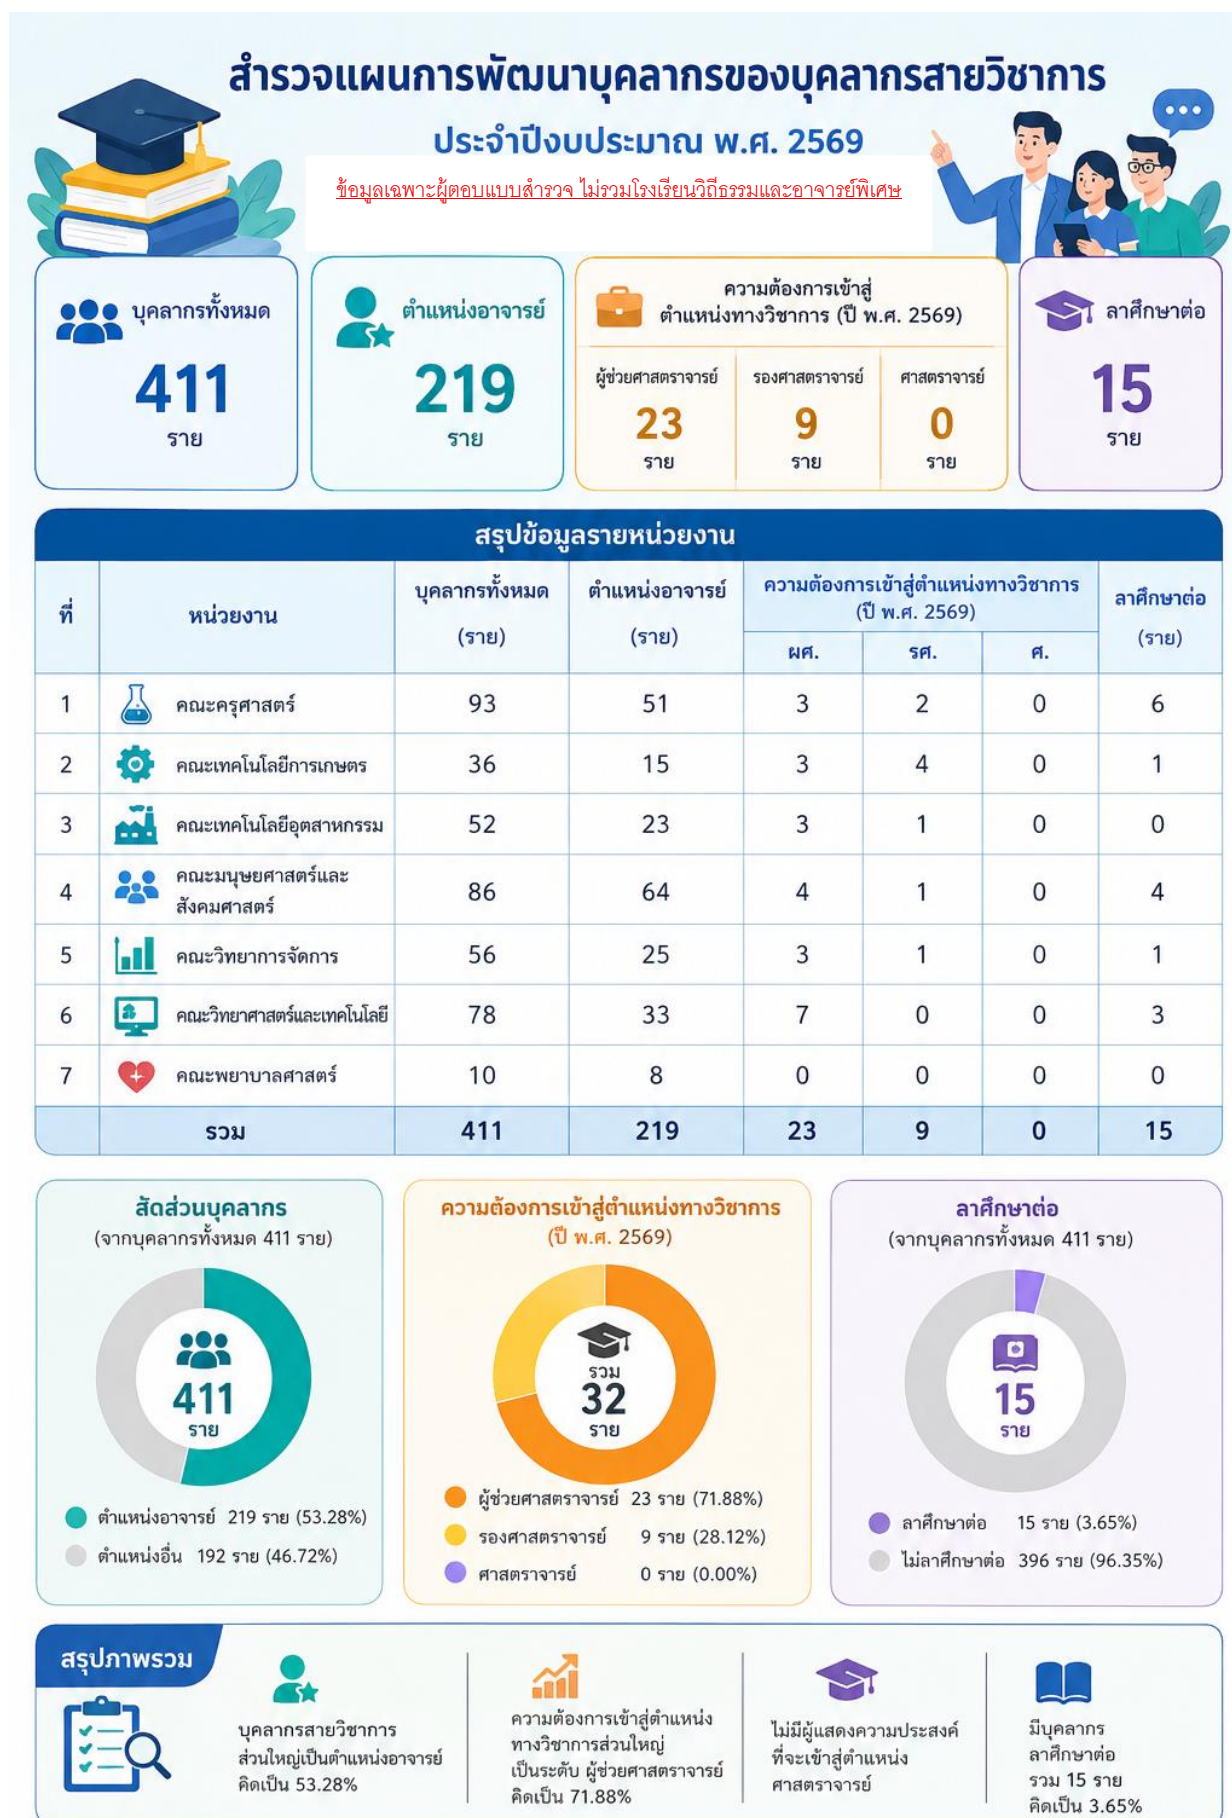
สำรวจแผนการพัฒนาบุคลากรของบุคลากรสายวิชาการ

ประจำปีงบประมาณ พ.ศ. 2569

ข้อมูลเฉพาะผู้ตอบแบบสำรวจ ไม่รวมโรงเรียนวิถีธรรมและอาจารย์พิเศษ

บุคลากรทั้งหมด
411
ราย

ตำแหน่งอาจารย์
219
ราย

ความต้องการเข้าสู่ตำแหน่งทางวิชาการ (ปี พ.ศ. 2569)
ผู้ช่วยศาสตราจารย์ 23 ราย
รองศาสตราจารย์ 9 ราย
ศาสตราจารย์ 0 ราย

ลาศึกษาต่อ
15
ราย

สรุปข้อมูลรายหน่วยงาน

| ที่ | หน่วยงาน | บุคลากรทั้งหมด (ราย) | ตำแหน่งอาจารย์ (ราย) | ความต้องการเข้าสู่ตำแหน่งทางวิชาการ (ปี พ.ศ. 2569) ผศ. | รศ. | ศ. | ลาศึกษาต่อ (ราย) |
|---|---|---|---|---|---|---|---|
| 1 | คณะครุศาสตร์ | 93 | 51 | 3 | 2 | 0 | 6 |
| 2 | คณะเทคโนโลยีการเกษตร | 36 | 15 | 3 | 4 | 0 | 1 |
| 3 | คณะเทคโนโลยีอุตสาหกรรม | 52 | 23 | 3 | 1 | 0 | 0 |
| 4 | คณะมนุษยศาสตร์และสังคมศาสตร์ | 86 | 64 | 4 | 1 | 0 | 4 |
| 5 | คณะวิทยาการจัดการ | 56 | 25 | 3 | 1 | 0 | 1 |
| 6 | คณะวิทยาศาสตร์และเทคโนโลยี | 78 | 33 | 7 | 0 | 0 | 3 |
| 7 | คณะพยาบาลศาสตร์ | 10 | 8 | 0 | 0 | 0 | 0 |
| | รวม | 411 | 219 | 23 | 9 | 0 | 15 |

สัดส่วนบุคลากร
(จากบุคลากรทั้งหมด 411 ราย)
411
ราย
ตำแหน่งอาจารย์ 219 ราย (53.28%)
ตำแหน่งอื่น 192 ราย (46.72%)

ความต้องการเข้าสู่ตำแหน่งทางวิชาการ
(ปี พ.ศ. 2569)
รวม
32
ราย
ผู้ช่วยศาสตราจารย์ 23 ราย (71.88%)
รองศาสตราจารย์ 9 ราย (28.12%)
ศาสตราจารย์ 0 ราย (0.00%)

ลาศึกษาต่อ
(จากบุคลากรทั้งหมด 411 ราย)
15
ราย
ลาศึกษาต่อ 15 ราย (3.65%)
ไม่ลาศึกษาต่อ 396 ราย (96.35%)

สรุปภาพรวม

บุคลากรสายวิชาการส่วนใหญ่เป็นตำแหน่งอาจารย์ คิดเป็น 53.28%

ความต้องการเข้าสู่ตำแหน่งทางวิชาการส่วนใหญ่เป็นระดับ ผู้ช่วยศาสตราจารย์ คิดเป็น 71.88%

ไม่มีผู้แสดงความประสงค์ที่จะเข้าสู่ตำแหน่งศาสตราจารย์

มีบุคลากรลาศึกษาต่อ รวม 15 ราย คิดเป็น 3.65%